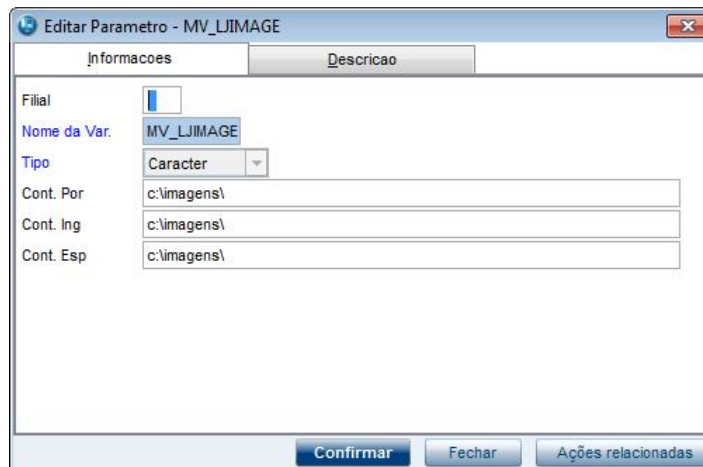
Editar Parametro - MV_LJIMAGE

Informacoes | Descricao

Filial

Nome da Var. MV_LJIMAGE

Tipo Caracter

Cont. Por c:\imagens\

Cont. Ing c:\imagens\

Cont. Esp c:\imagens\

Confirmar Fechar Ações relacionadas